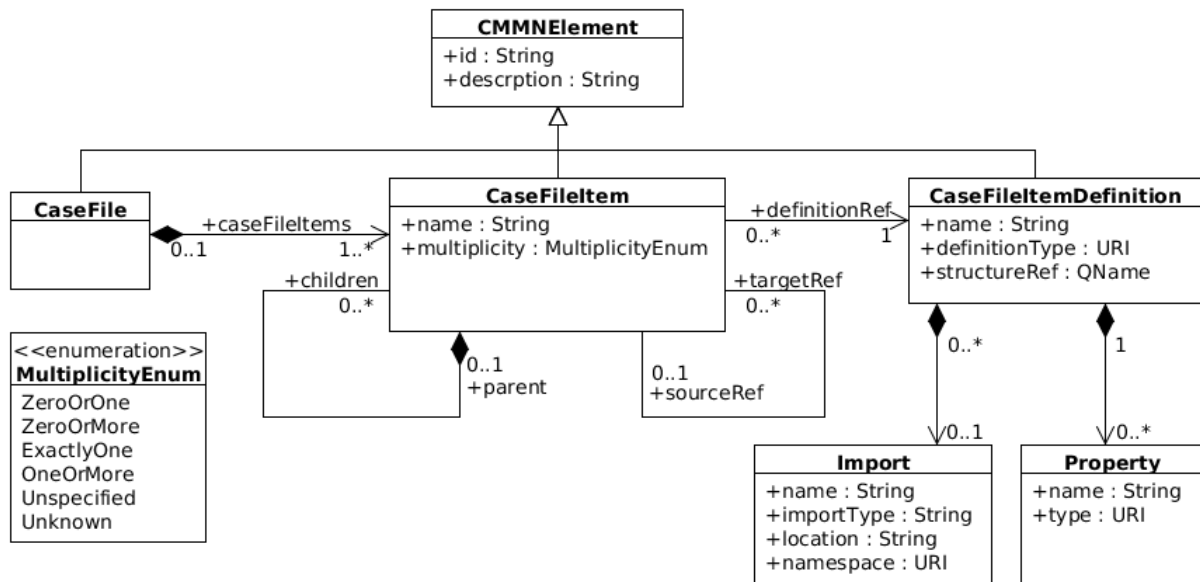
CMMNElement
+id : String
+descrption : String

CaseFile

+caseFileItems
0..1
1..*

CaseFileItem
+name : String
+multiplicity : MultiplicityEnum

+children
0..*
0..1
+parent

+definitionRef
0..*
1

+targetRef
0..*
0..1
+sourceRef

CaseFileItemDefinition
+name : String
+definitionType : URI
+structureRef : QName

0..*
0..1
1
0..*

<<enumeration>>
MultiplicityEnum
ZeroOrOne
ZeroOrMore
ExactlyOne
OneOrMore
Unspecified
Unknown

Import
+name : String
+importType : String
+location : String
+namespace : URI

Property
+name : String
+type : URI